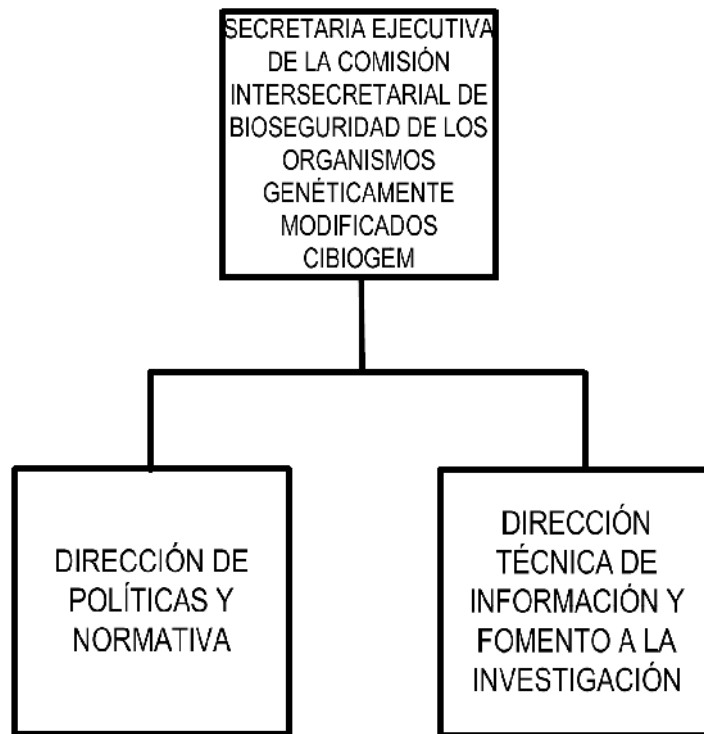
SECRETARIA EJECUTIVA DE LA COMISIÓN INTERSECRETARIAL DE BIOSEGURIDAD DE LOS ORGANISMOS GENÉTICAMENTE MODIFICADOS CIBIOGEM

DIRECCIÓN DE POLÍTICAS Y NORMATIVA

DIRECCIÓN TÉCNICA DE INFORMACIÓN Y FOMENTO A LA INVESTIGACIÓN